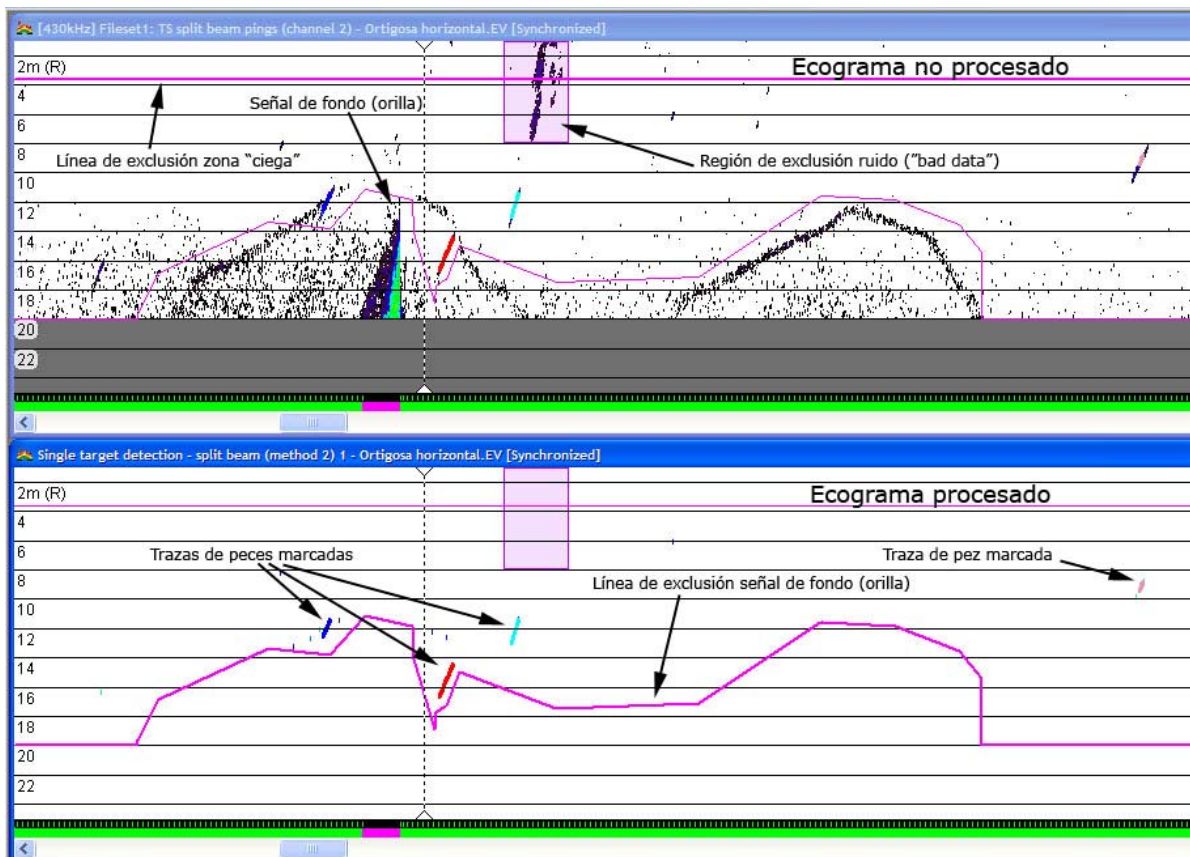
[430kHz] Fileset1: TS split beam pings (channel 2) - Ortigosa horizontal.EV [Synchronized]

2m (R)
4
6
8
10
12
14
16
18
20
22

Ecograma no procesado

Señal de fondo (orilla)

Línea de exclusión zona "ciega"

Región de exclusión ruido ("bad data")

Single target detection - split beam (method 2) 1 - Ortigosa horizontal.EV [Synchronized]

2m (R)
4
6
8
10
12
14
16
18
20
22

Ecograma procesado

Trazas de peces marcadas

Traza de pez marcada

Línea de exclusión señal de fondo (orilla)